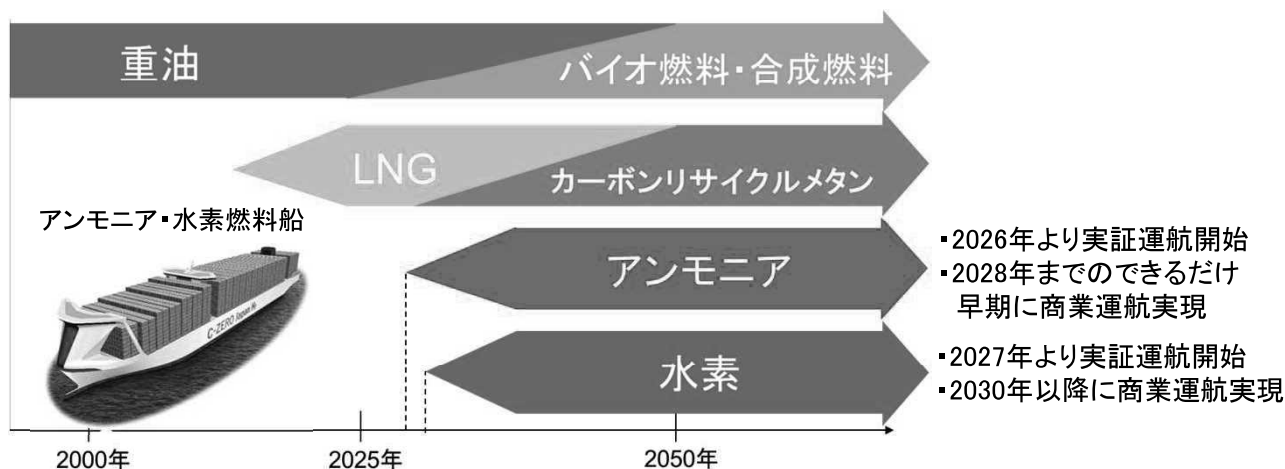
重油

バイオ燃料・合成燃料

LNG

カーボンリサイクルメタン

アンモニア・水素燃料船

C-ZERO Japan

アンモニア

・2026年より実証運航開始
・2028年までのできるだけ早期に商業運航実現

水素

・2027年より実証運航開始
・2030年以降に商業運航実現

2000年
2025年
2050年